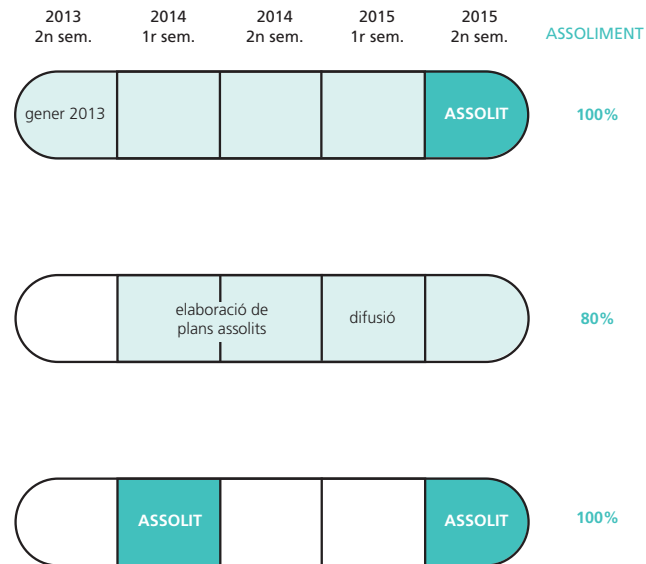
| 2013 2n sem. | 2014 1r sem. | 2014 2n sem. | 2015 1r sem. | 2015 2n sem. | ASSOLIMENT |
|---|---|---|---|---|---|
| gener 2013 | | | | ASSOLIT | 100% |
| | elaboració de plans assolits | | difusió | | 80% |
| | ASSOLIT | | | ASSOLIT | 100% |